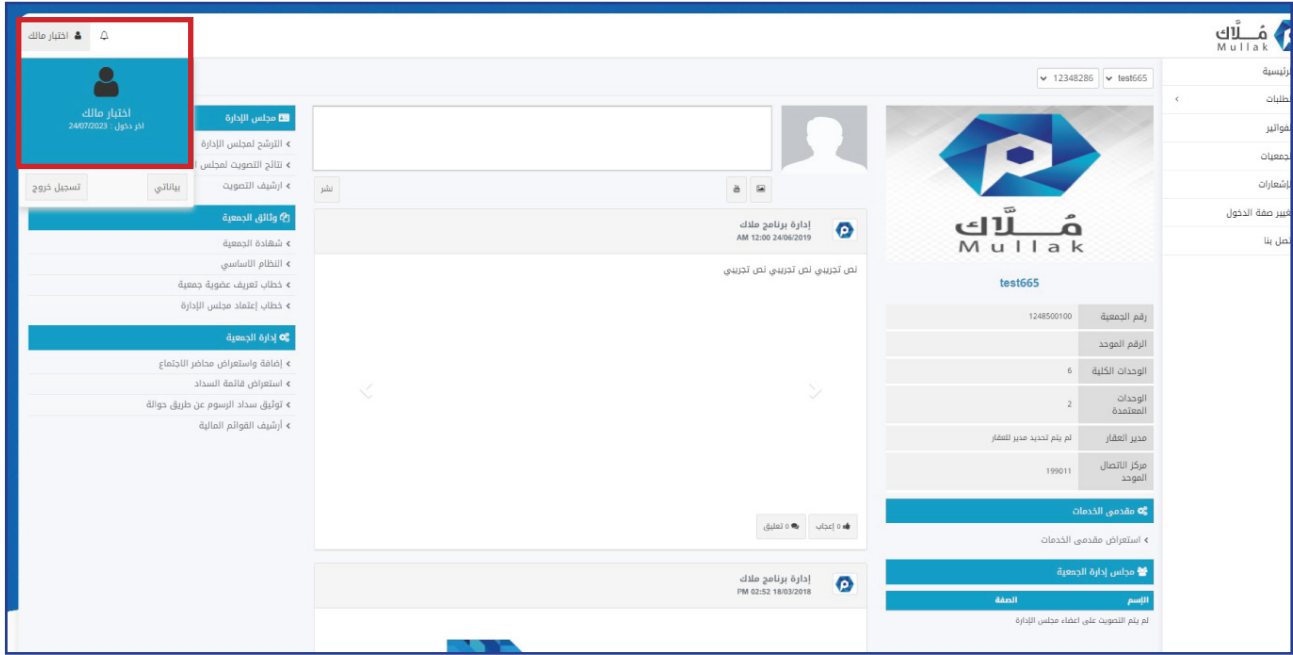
مُــلّاك
Mullak

الرئيسية
الطلبات
الفواتير
الجمعيات
الإشعارات
تغيير صفة الدخول
اتصل بنا

test665 | 12348286

مُــلّاك
Mullak

test665

| رقم الجمعية | 1248500100 |
|---|---|
| الرقم الموحد | |
| الوحدات الكلية | 6 |
| الوحدات المعتمدة | 2 |
| مدير العقار | لم يتم تحديد مدير للعقار |
| مركز الاتصال الموحد | 199011 |

مقدمي الخدمات
استعراض مقدمي الخدمات

مجلس إدارة الجمعية

| الإسم | الصفة |
|---|---|

لم يتم التصويت على اعضاء مجلس الإدارة

نشر

إدارة برنامج ملاك
24/06/2019 12:00 AM

نص تجريبي نص تجريبي نص تجريبي

0 إعجاب | 0 تعليق

إدارة برنامج ملاك
18/03/2018 02:52 PM

اختبار مالك

اختبار مالك
اخر دخول : 24/07/2023

بياناتي | تسجيل خروج

مجلس الإدارة
الترشح لمجلس الإدارة
نتائج التصويت لمجلس
ارشيف التصويت

وثائق الجمعية
شهادة الجمعية
النظام الاساسي
خطاب تعريف عضوية جمعية
خطاب إعتماد مجلس الإدارة

إدارة الجمعية
إضافة واستعراض محاضر الاجتماع
استعراض قائمة السداد
توثيق سداد الرسوم عن طريق حوالة
أرشيف القوائم المالية